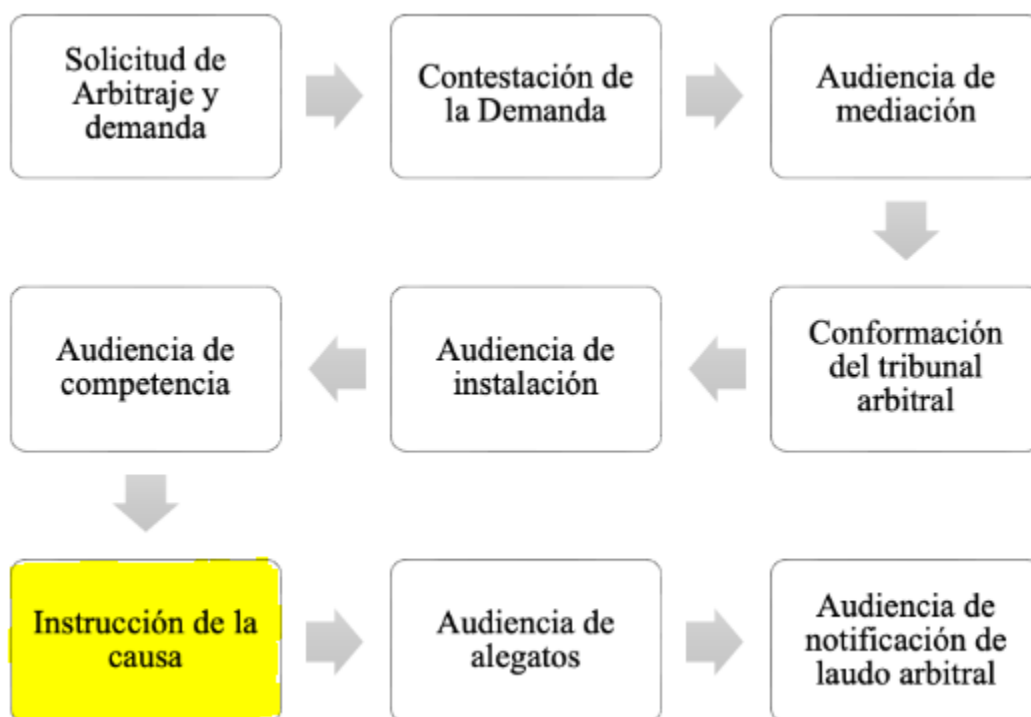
Solicitud de Arbitraje y demanda

Contestación de la Demanda

Audiencia de mediación

Conformación del tribunal arbitral

Audiencia de instalación

Audiencia de competencia

Instrucción de la causa

Audiencia de alegatos

Audiencia de notificación de laudo arbitral